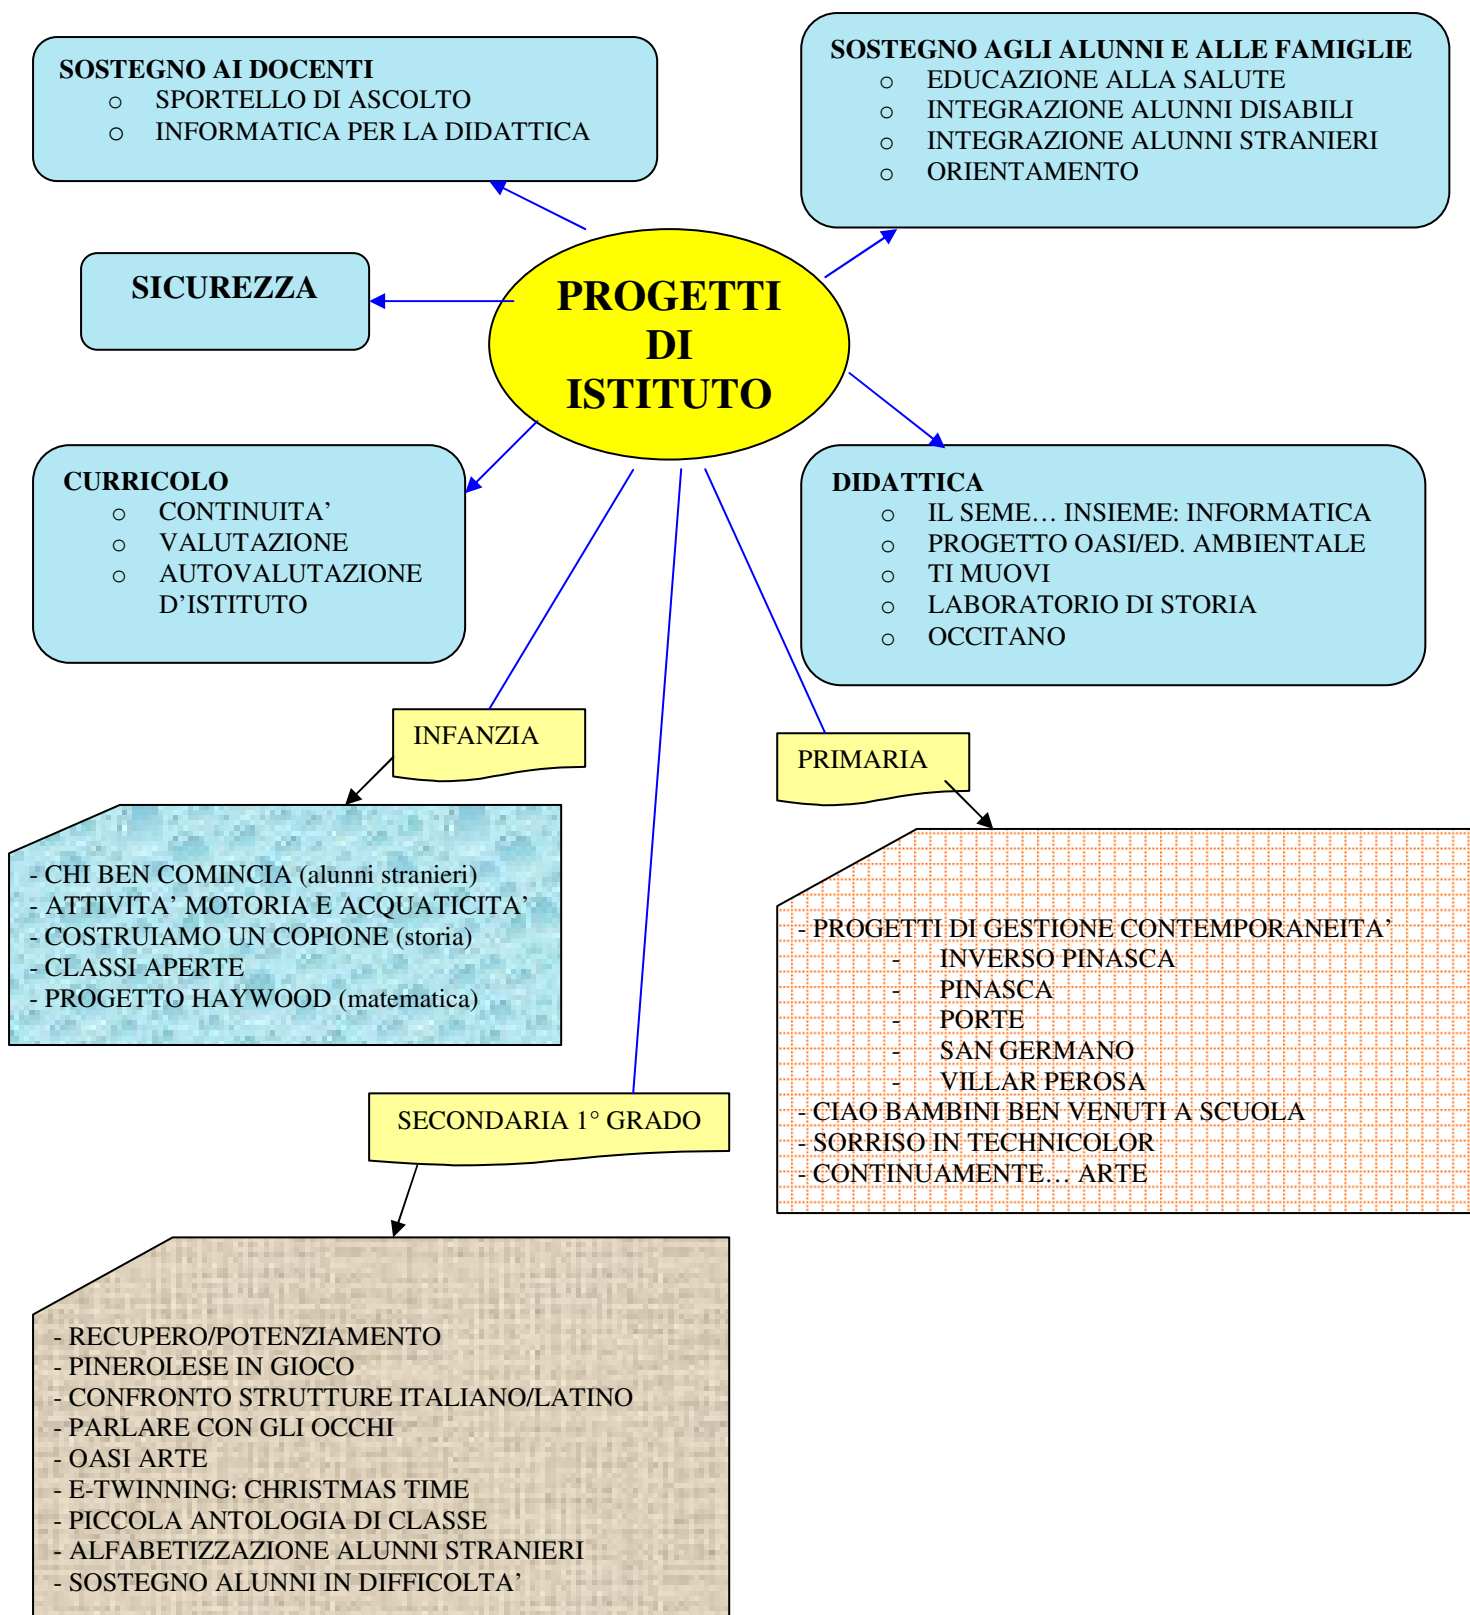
PROGETTI DI ISTITUTO

SOSTEGNO AI DOCENTI
- SPORTELLO DI ASCOLTO
- INFORMATICA PER LA DIDATTICA

SOSTEGNO AGLI ALUNNI E ALLE FAMIGLIE
- EDUCAZIONE ALLA SALUTE
- INTEGRAZIONE ALUNNI DISABILI
- INTEGRAZIONE ALUNNI STRANIERI
- ORIENTAMENTO

SICUREZZA

CURRICOLO
- CONTINUITA'
- VALUTAZIONE
- AUTOVALUTAZIONE D'ISTITUTO

DIDATTICA
- IL SEME… INSIEME: INFORMATICA
- PROGETTO OASI/ED. AMBIENTALE
- TI MUOVI
- LABORATORIO DI STORIA
- OCCITANO

INFANZIA

- CHI BEN COMINCIA (alunni stranieri)
- ATTIVITA' MOTORIA E ACQUATICITA'
- COSTRUIAMO UN COPIONE (storia)
- CLASSI APERTE
- PROGETTO HAYWOOD (matematica)

PRIMARIA

- PROGETTI DI GESTIONE CONTEMPORANEITA'
- INVERSO PINASCA
- PINASCA
- PORTE
- SAN GERMANO
- VILLAR PEROSA
- CIAO BAMBINI BEN VENUTI A SCUOLA
- SORRISO IN TECHNICOLOR
- CONTINUAMENTE… ARTE

SECONDARIA 1° GRADO

- RECUPERO/POTENZIAMENTO
- PINEROLESE IN GIOCO
- CONFRONTO STRUTTURE ITALIANO/LATINO
- PARLARE CON GLI OCCHI
- OASI ARTE
- E-TWINNING: CHRISTMAS TIME
- PICCOLA ANTOLOGIA DI CLASSE
- ALFABETIZZAZIONE ALUNNI STRANIERI
- SOSTEGNO ALUNNI IN DIFFICOLTA'